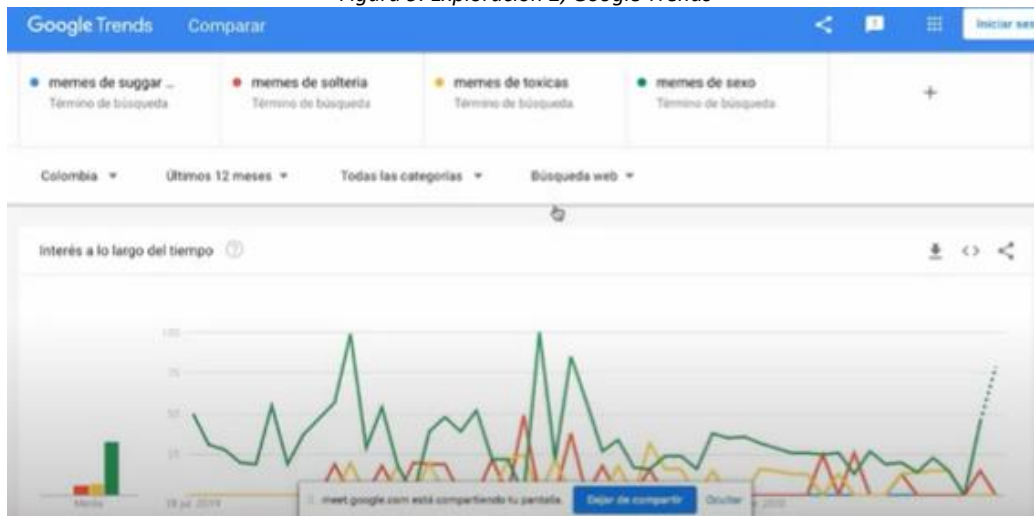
Figura 3. Exploración 2, Google Trends

Google Trends Comparar

Iniciar ses

memes de suggar ...
Término de búsqueda

memes de soltería
Término de búsqueda

memes de toxicas
Término de búsqueda

memes de sexo
Término de búsqueda

+

Colombia ▾ Últimos 12 meses ▾ Todas las categorías ▾ Búsqueda web ▾

Interés a lo largo del tiempo

100
75
50
25

Media

28 jul. 2019

meet.google.com está compartiendo tu pantalla. Dejar de compartir Ocultar

2020